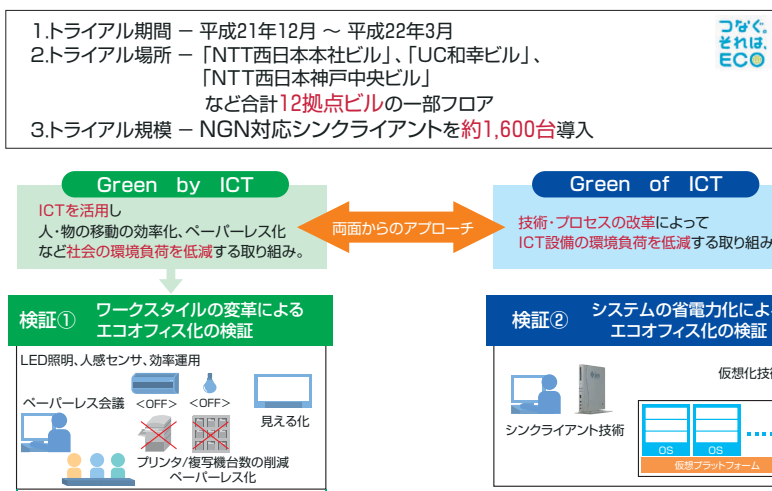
1.トライアル期間 ー 平成21年12月 ～ 平成22年3月
2.トライアル場所 ー 「NTT西日本本社ビル」、「UC和幸ビル」、「NTT西日本神戸中央ビル」
など合計12拠点ビルの一部フロア
3.トライアル規模 ー NGN対応シンクライアントを約1,600台導入

つなぐ。それは、ECO

Green by ICT
ICTを活用し
人・物の移動の効率化、ペーパーレス化など社会の環境負荷を低減する取り組み。

両面からのアプローチ

Green of ICT
技術・プロセスの改革によって
ICT設備の環境負荷を低減する取り組み

検証① ワークスタイルの変革による
エコオフィス化の検証

LED照明、人感センサ、効率運用
<OFF> <OFF>
ペーパーレス会議
見える化
プリンタ/複写機台数の削減
ペーパーレス化

検証② システムの省電力化によ
エコオフィス化の検証

仮想化技
シンクライアント技術
OS OS
仮想プラットフォーム